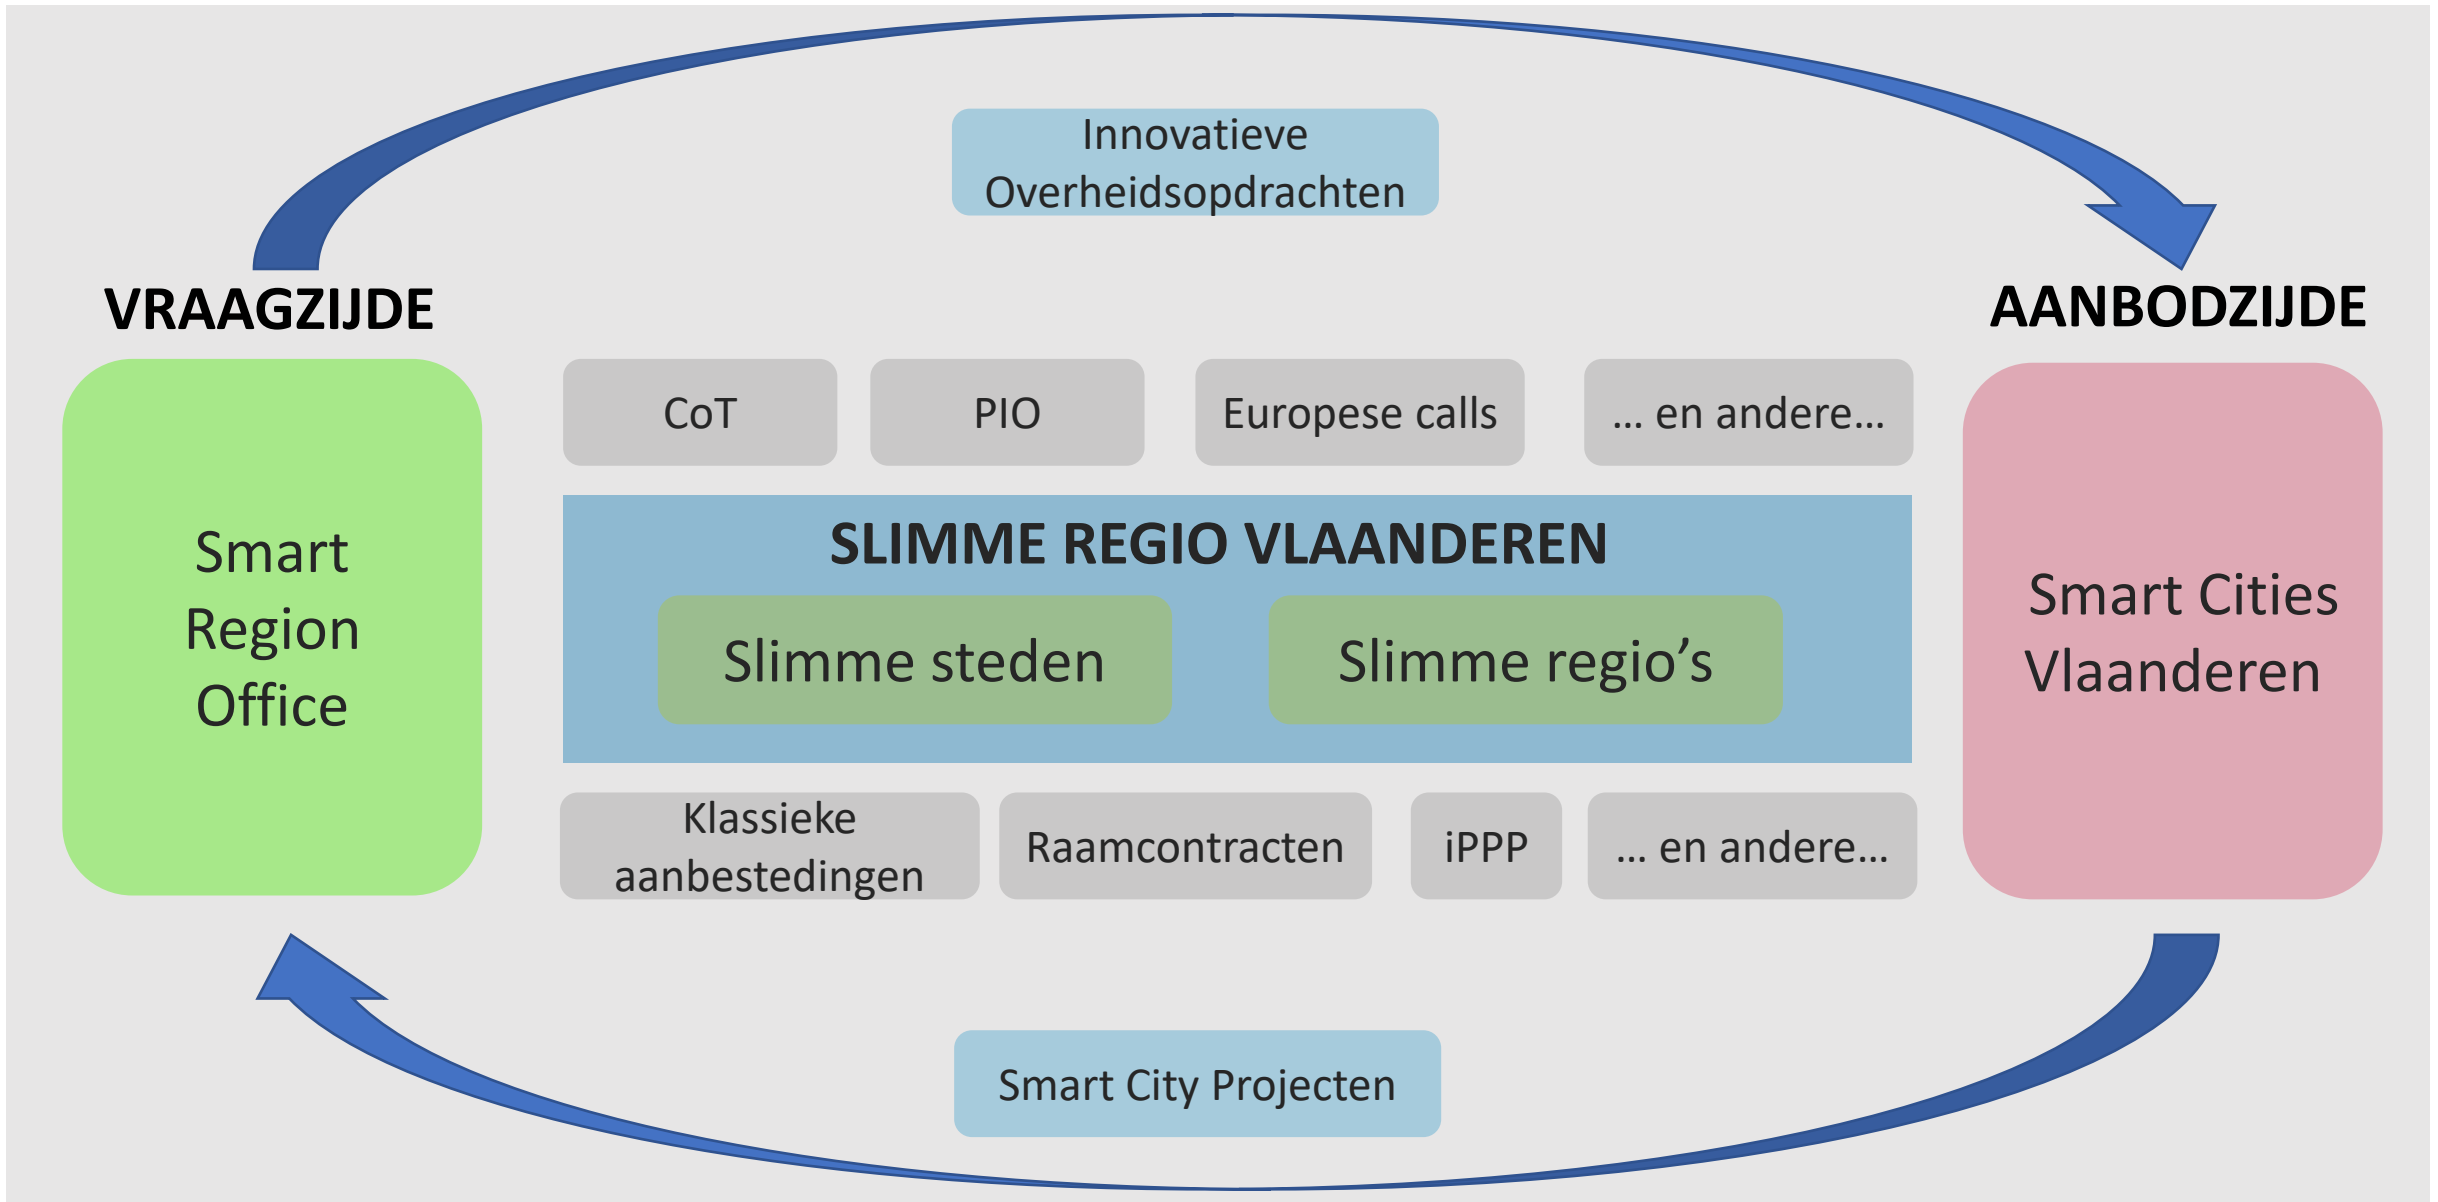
Innovatieve Overheidsopdrachten

VRAAGZIJDE

AANBODZIJDE

Smart Region Office

CoT

PIO

Europese calls

... en andere...

SLIMME REGIO VLAANDEREN

Slimme steden

Slimme regio’s

Klassieke aanbestedingen

Raamcontracten

iPPP

... en andere...

Smart Cities Vlaanderen

Smart City Projecten